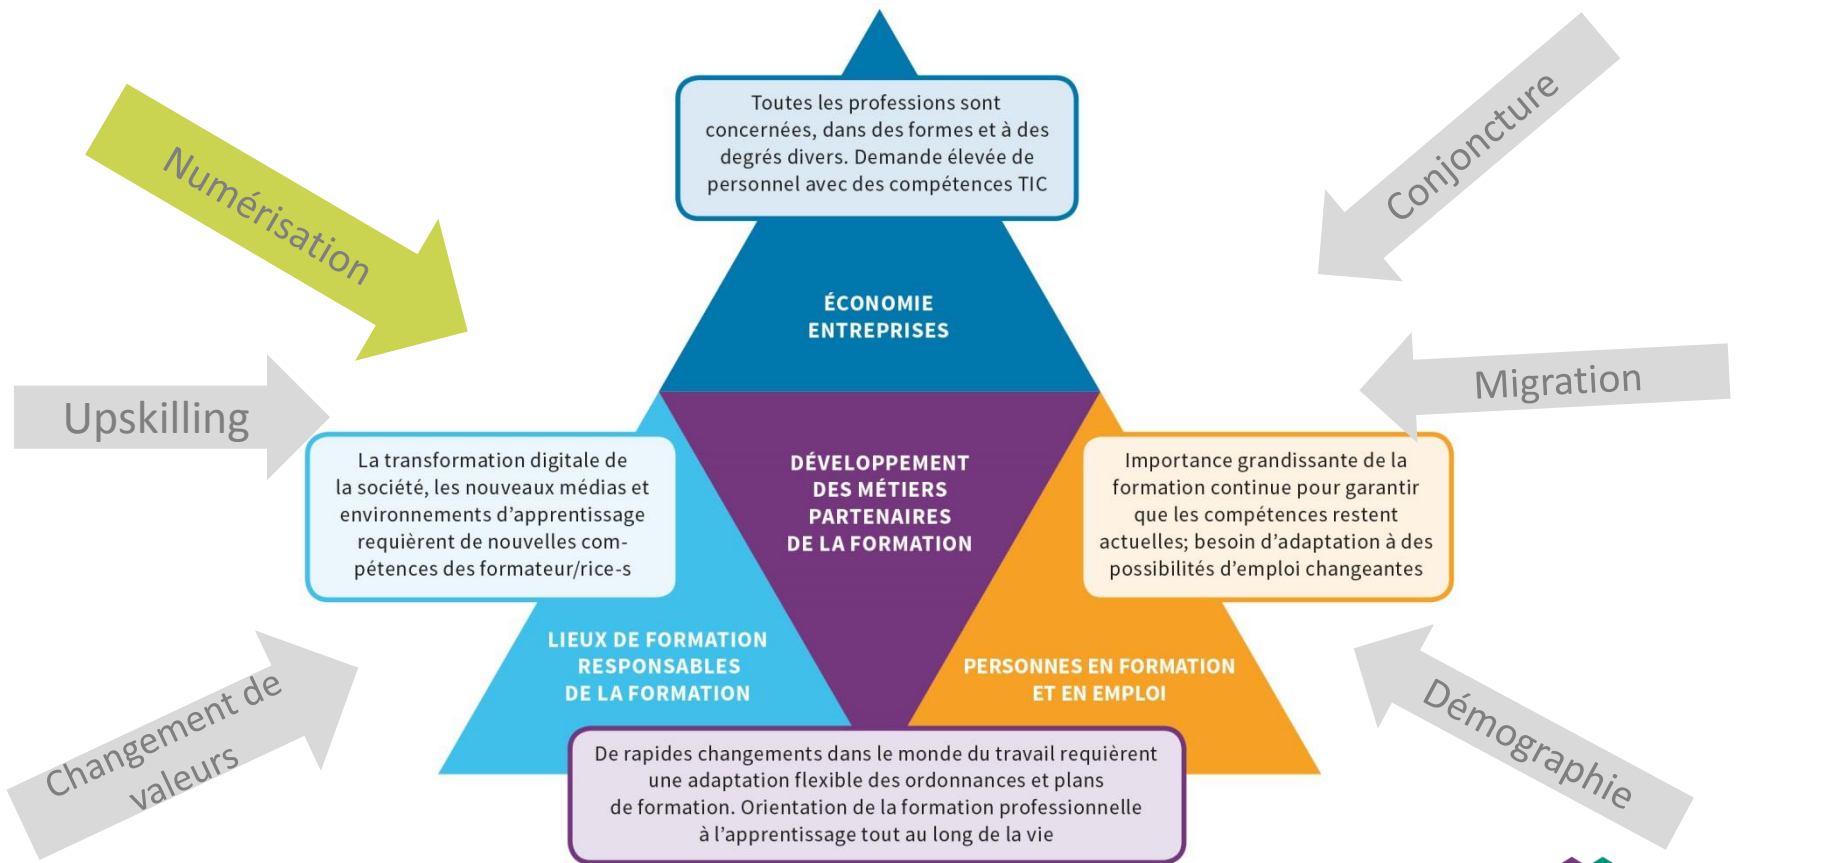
Numérisation

Conjoncture

Toutes les professions sont concernées, dans des formes et à des degrés divers. Demande élevée de personnel avec des compétences TIC

ÉCONOMIE
ENTREPRISES

Upskilling

Migration

La transformation digitale de la société, les nouveaux médias et environnements d'apprentissage requièrent de nouvelles compétences des formateur/rice-s

DÉVELOPPEMENT DES MÉTIERS PARTENAIRES DE LA FORMATION

Importance grandissante de la formation continue pour garantir que les compétences restent actuelles; besoin d'adaptation à des possibilités d'emploi changeantes

LIEUX DE FORMATION RESPONSABLES DE LA FORMATION

PERSONNES EN FORMATION ET EN EMPLOI

Changement de valeurs

Démographie

De rapides changements dans le monde du travail requièrent une adaptation flexible des ordonnances et plans de formation. Orientation de la formation professionnelle à l'apprentissage tout au long de la vie